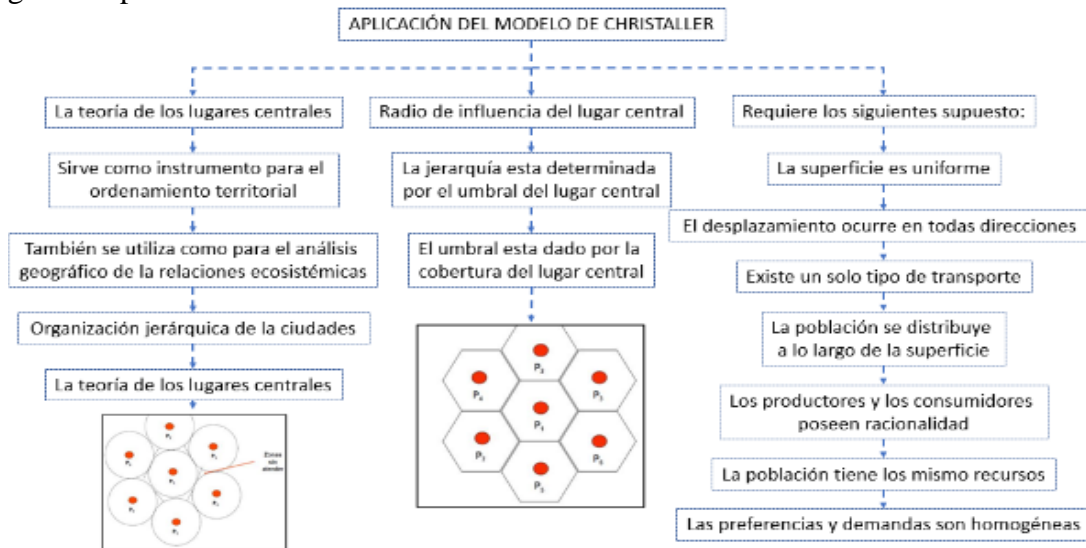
APLICACIÓN DEL MODELO DE CHRISTALLER

La teoría de los lugares centrales

Sirve como instrumento para el ordenamiento territorial

También se utiliza como para el análisis geográfico de la relaciones ecosistémicas

Organización jerárquica de la ciudades

La teoría de los lugares centrales

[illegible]

Radio de influencia del lugar central

La jerarquía esta determinada por el umbral del lugar central

El umbral esta dado por la cobertura del lugar central

$P_2$ $P_6$ $P_3$ $P_1$ $P_7$ $P_4$ $P_5$

Requiere los siguientes supuesto:

La superficie es uniforme

El desplazamiento ocurre en todas direcciones

Existe un solo tipo de transporte

La población se distribuye a lo largo de la superficie

Los productores y los consumidores poseen racionalidad

La población tiene los mismo recursos

Las preferencias y demandas son homogéneas